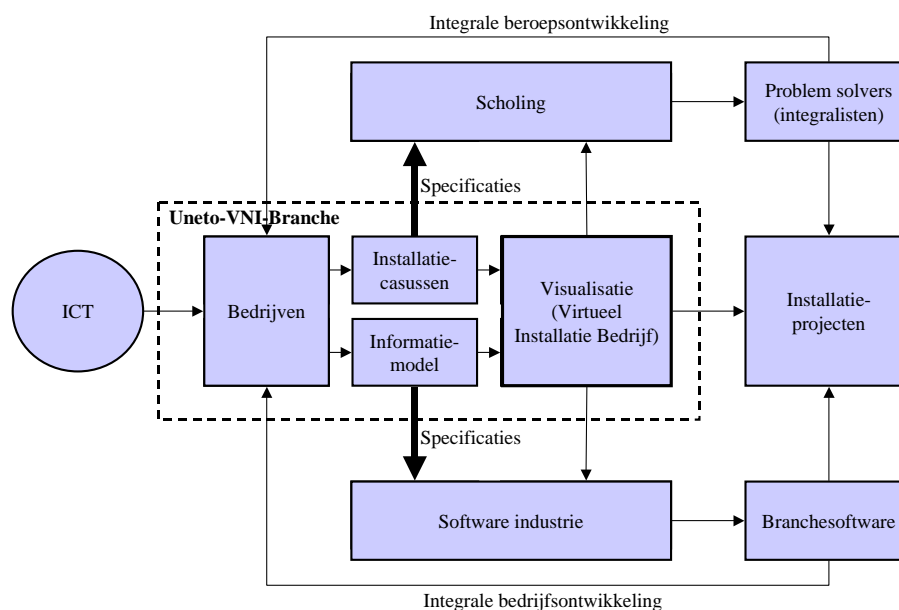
Integrale beroepsontwikkeling

Scholing

Problem solvers (integralisten)

Specificaties

Uneto-VNI-Branche

ICT

Bedrijven

Installatiecasussen

Informatiemodel

Visualisatie (Virtueel Installatie Bedrijf)

Installatieprojecten

Specificaties

Software industrie

Branchesoftware

Integrale bedrijfsontwikkeling